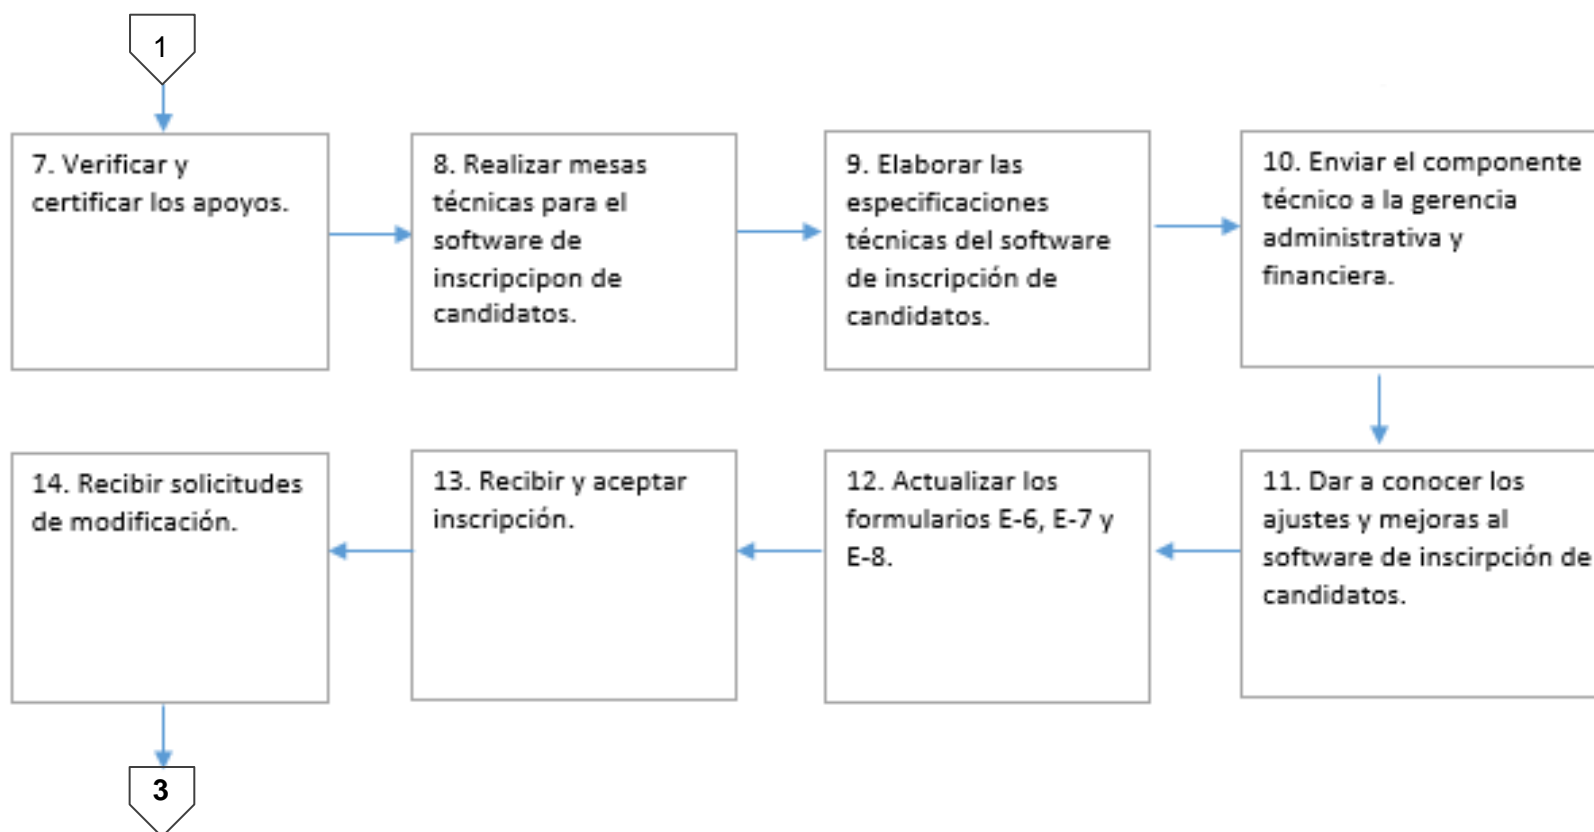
1

7. Verificar y certificar los apoyos.

8. Realizar mesas técnicas para el software de inscripcipon de candidatos.

9. Elaborar las especificaciones técnicas del software de inscripción de candidatos.

10. Enviar el componente técnico a la gerencia administrativa y financiera.

11. Dar a conocer los ajustes y mejoras al software de inscirpción de candidatos.

12. Actualizar los formularios E-6, E-7 y E-8.

13. Recibir y aceptar inscripción.

14. Recibir solicitudes de modificación.

3